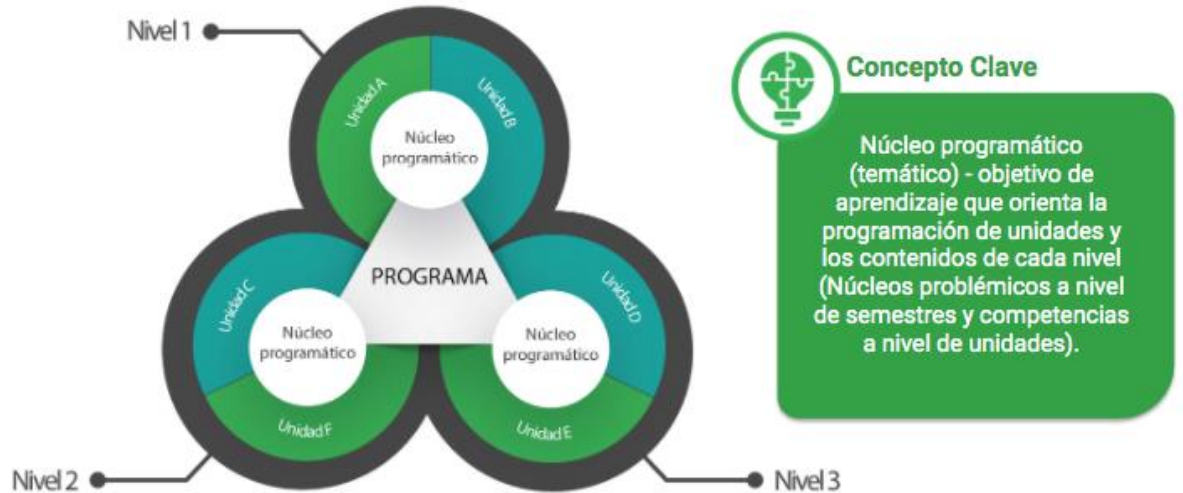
Nivel 1

Unidad A

Unidad B

Núcleo programático

PROGRAMA

Unidad C

Núcleo programático

Unidad F

Unidad D

Núcleo programático

Unidad E

Nivel 2

Nivel 3

Concepto Clave

Núcleo programático (temático) - objetivo de aprendizaje que orienta la programación de unidades y los contenidos de cada nivel (Núcleos problémicos a nivel de semestres y competencias a nivel de unidades).